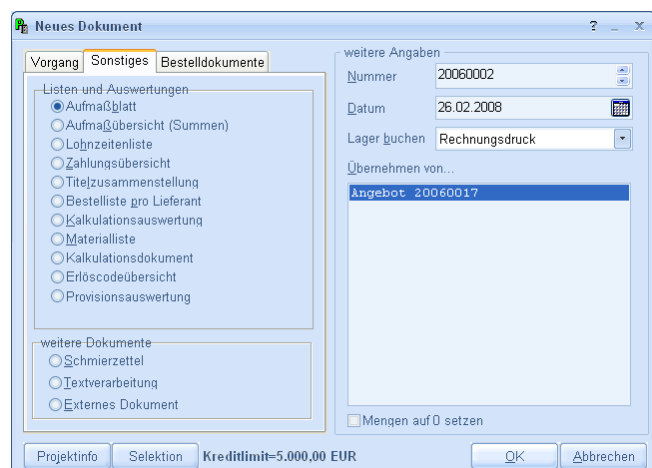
Neues Dokument

? _ X

Vorgang | Sonstiges | Bestelldokumente

Listen und Auswertungen
Aufmaßblatt
Aufmaßübersicht (Summen)
Lohnzeitenliste
Zahlungsübersicht
Titelzusammenstellung
Bestelliste pro Lieferant
Kalkulationsauswertung
Materialliste
Kalkulationsdokument
Erlöscodeübersicht
Provisionsauswertung

weitere Dokumente
Schmierzettel
Textverarbeitung
Externes Dokument

weitere Angaben
Nummer 20060002
Datum 26.02.2008
Lager buchen Rechnungsdruck
Übernehmen von...
Angebot 20060017

Mengen auf 0 setzen

Projektinfo | Selektion | Kreditlimit=5.000,00 EUR | OK | Abbrechen